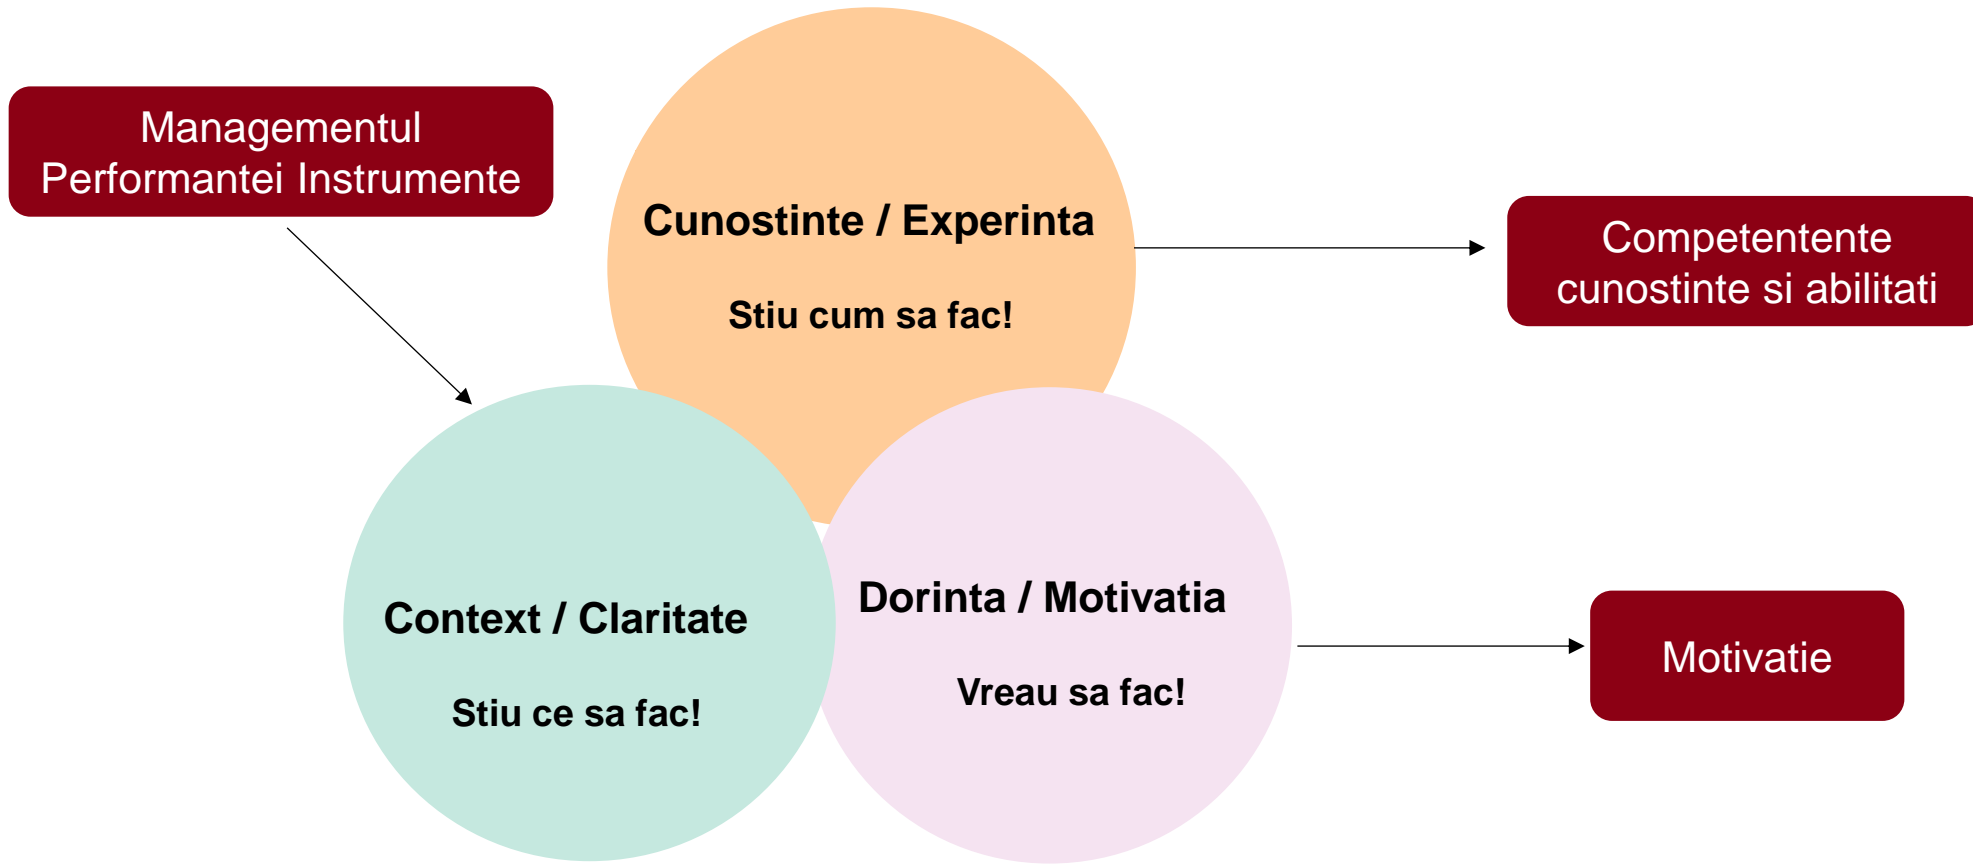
Managementul Performantei Instrumente

Cunostinte / Experinta

Stiu cum sa fac!

Competentente cunostinte si abilitati

Context / Claritate

Stiu ce sa fac!

Dorinta / Motivatia

Vreau sa fac!

Motivatie